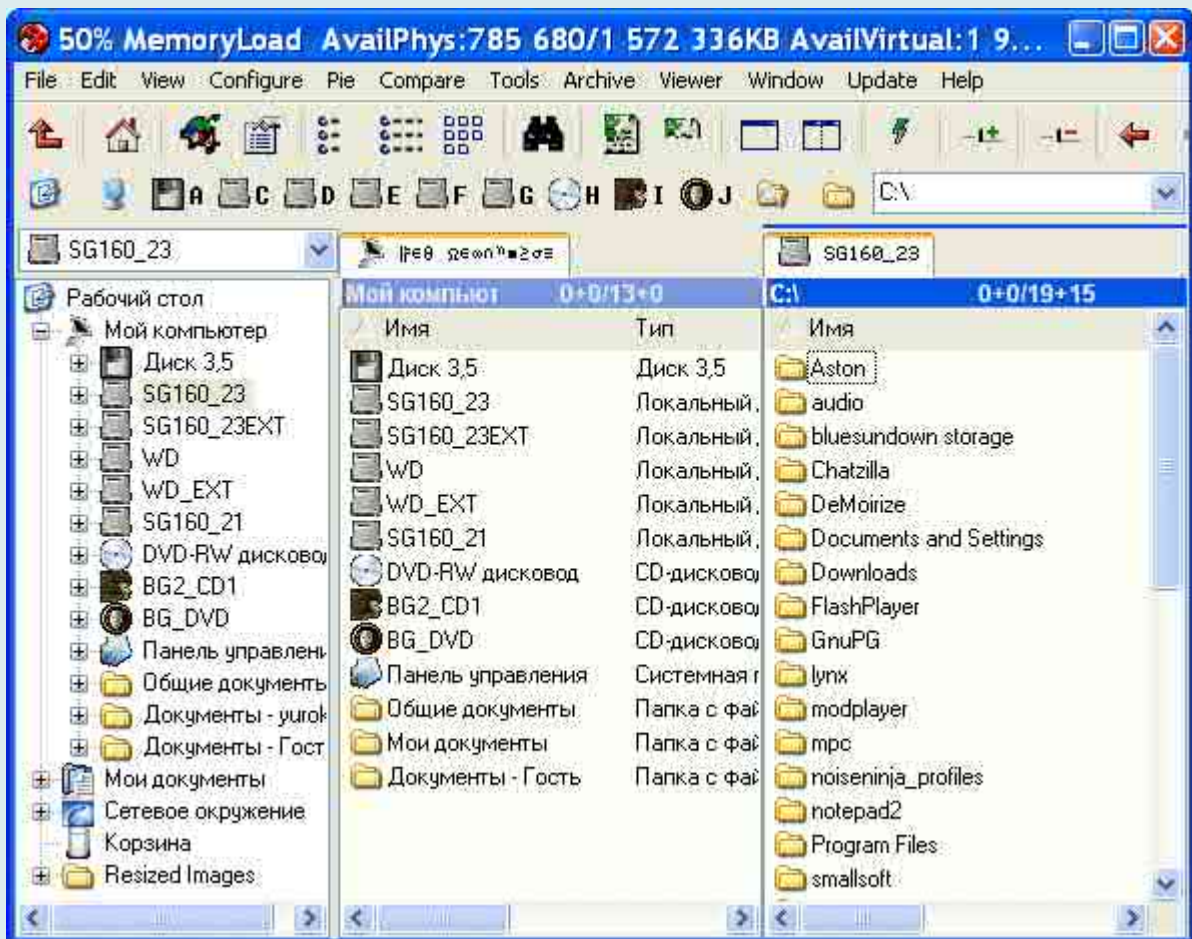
50% MemoryLoad AvailPhys:785 680/1 572 336KB AvailVirtual:1 9...

File Edit View Configure Pie Compare Tools Archive Viewer Window Update Help

A C D E F G H I J C:\

SG160_23

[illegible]

SG160_23

Рабочий стол
Мой компьютер
Диск 3,5
SG160_23
SG160_23EXT
WD
WD_EXT
SG160_21
DVD-RW дисково
BG2_CD1
BG_DVD
Панель управлени
Общие документь
Документы - yurok
Документы - Гост
Мои документы
Сетевое окружение
Корзина
Resized Images

Мой компьют 0+0/13+0

| Имя | Тип |
|---|---|
| Диск 3,5 | Диск 3,5 |
| SG160_23 | Локальный |
| SG160_23EXT | Локальный |
| WD | Локальный |
| WD_EXT | Локальный |
| SG160_21 | Локальный |
| DVD-RW дисковод | CD-дисково |
| BG2_CD1 | CD-дисково |
| BG_DVD | CD-дисково |
| Панель управления | Системная |
| Общие документы | Папка с фай |
| Мои документы | Папка с фай |
| Документы - Гость | Папка с фай |

C:\ 0+0/19+15

Имя
Aston
audio
bluesundown storage
Chatzilla
DeMoirize
Documents and Settings
Downloads
FlashPlayer
GnuPG
lynx
modplayer
mpc
noiseninja_profiles
notepad2
Program Files
smallsoft